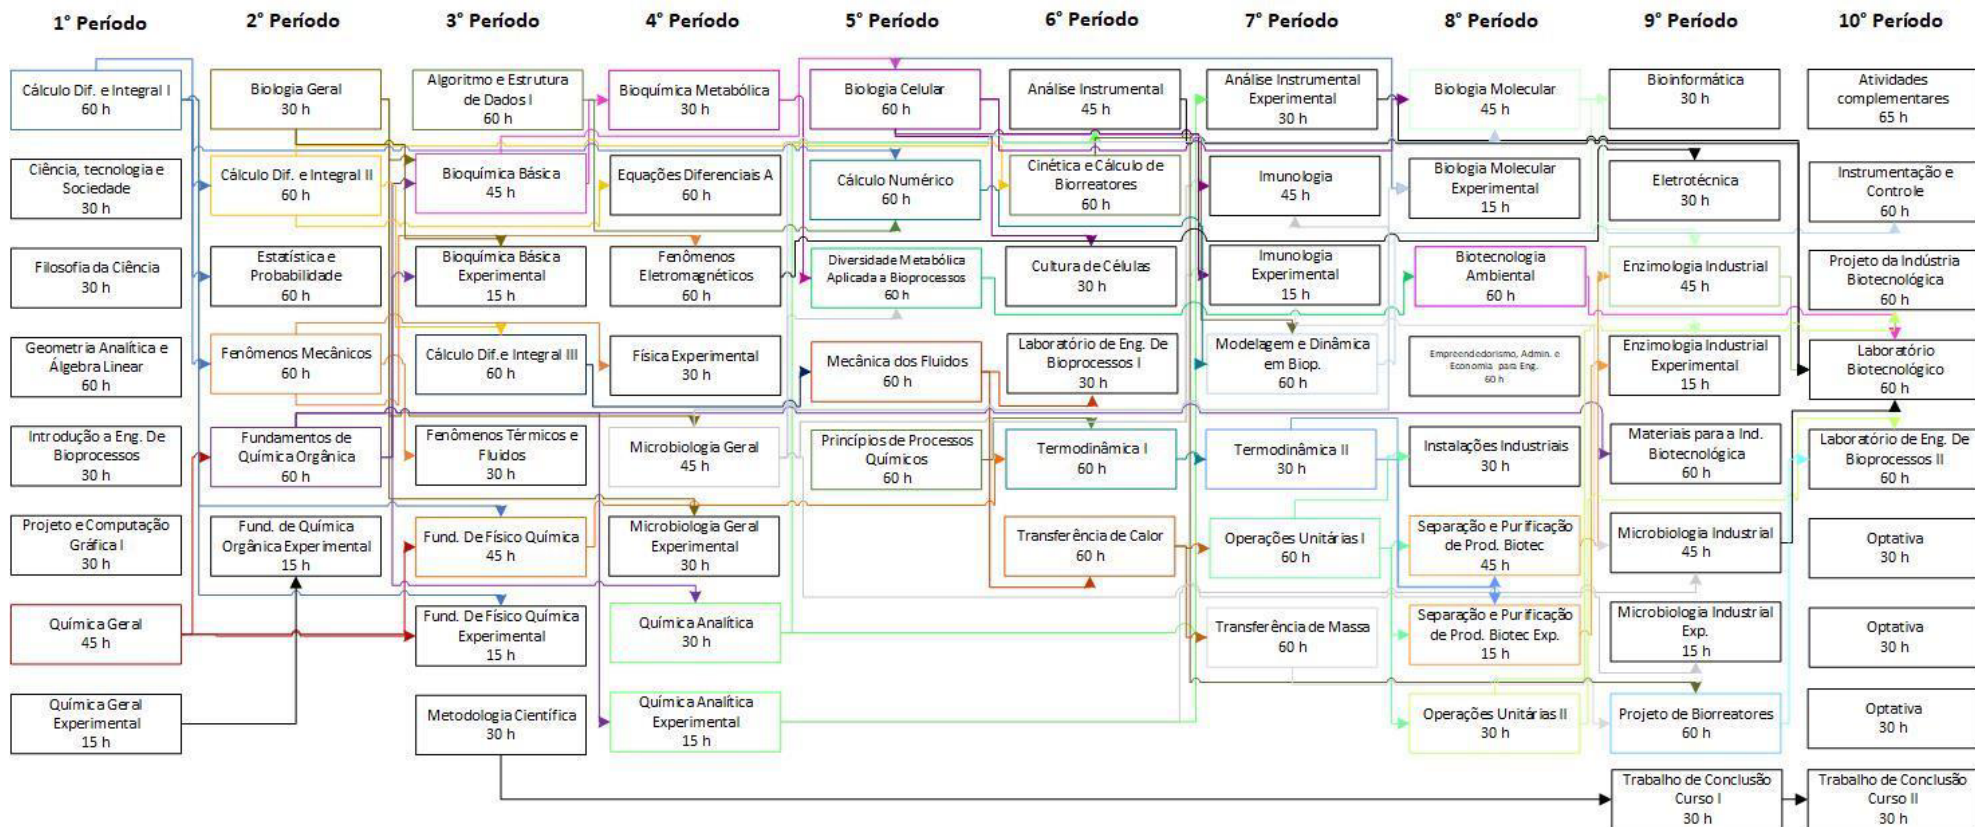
1° Período

Cálculo Dif. e Integral I
60 h

Ciência, tecnologia e Sociedade
30 h

Filosofia da Ciência
30 h

Geometria Analítica e Álgebra Linear
60 h

Introdução a Eng. De Bioprocessos
30 h

Projeto e Computação Gráfica I
30 h

Química Geral
45 h

Química Geral Experimental
15 h

2° Período

Biologia Geral
30 h

Cálculo Dif. e Integral II
60 h

Estatística e Probabilidade
60 h

Fenômenos Mecânicos
60 h

Fundamentos de Química Orgânica
60 h

Fund. de Química Orgânica Experimental
15 h

3° Período

Algoritmo e Estrutura de Dados I
60 h

Bioquímica Básica
45 h

Bioquímica Básica Experimental
15 h

Cálculo Dif. e Integral III
60 h

Fenômenos Térmicos e Fluidos
30 h

Fund. De Físico Química
45 h

Fund. De Físico Química Experimental
15 h

Metodologia Científica
30 h

4° Período

Bioquímica Metabólica
30 h

Equações Diferenciais A
60 h

Fenômenos Eletromagnéticos
60 h

Física Experimental
30 h

Microbiologia Geral
45 h

Microbiologia Geral Experimental
30 h

Química Analítica
30 h

Química Analítica Experimental
15 h

5° Período

Biologia Celular
60 h

Cálculo Numérico
60 h

Diversidade Metabólica Aplicada a Bioprocessos
60 h

Mecânica dos Fluidos
60 h

Princípios de Processos Químicos
60 h

6° Período

Análise Instrumental
45 h

Cinética e Cálculo de Biorreatores
60 h

Cultura de Células
30 h

Laboratório de Eng. De Bioprocessos I
30 h

Termodinâmica I
60 h

Transferência de Calor
60 h

7° Período

Análise Instrumental Experimental
30 h

Imunologia
45 h

Imunologia Experimental
15 h

Modelagem e Dinâmica em Biop.
60 h

Termodinâmica II
30 h

Operações Unitárias I
60 h

Transferência de Massa
60 h

8° Período

Biologia Molecular
45 h

Biologia Molecular Experimental
15 h

Biotecnologia Ambiental
60 h

Empreendedorismo, Admin. e Economia para Eng.
60 h

Instalações Industriais
30 h

Separação e Purificação de Prod. Biotec
45 h

Separação e Purificação de Prod. Biotec Exp.
15 h

Operações Unitárias II
30 h

9° Período

Bioinformática
30 h

Eletrotécnica
30 h

Enzimologia Industrial
45 h

Enzimologia Industrial Experimental
15 h

Materiais para a Ind. Biotecnológica
60 h

Microbiologia Industrial
45 h

Microbiologia Industrial Exp.
15 h

Projeto de Biorreatores
60 h

Trabalho de Conclusão Curso I
30 h

10° Período

Atividades complementares
65 h

Instrumentação e Controle
60 h

Projeto da Indústria Biotecnológica
60 h

Laboratório Biotecnológico
60 h

Laboratório de Eng. De Bioprocessos II
60 h

Optativa
30 h

Optativa
30 h

Optativa
30 h

Trabalho de Conclusão Curso II
30 h